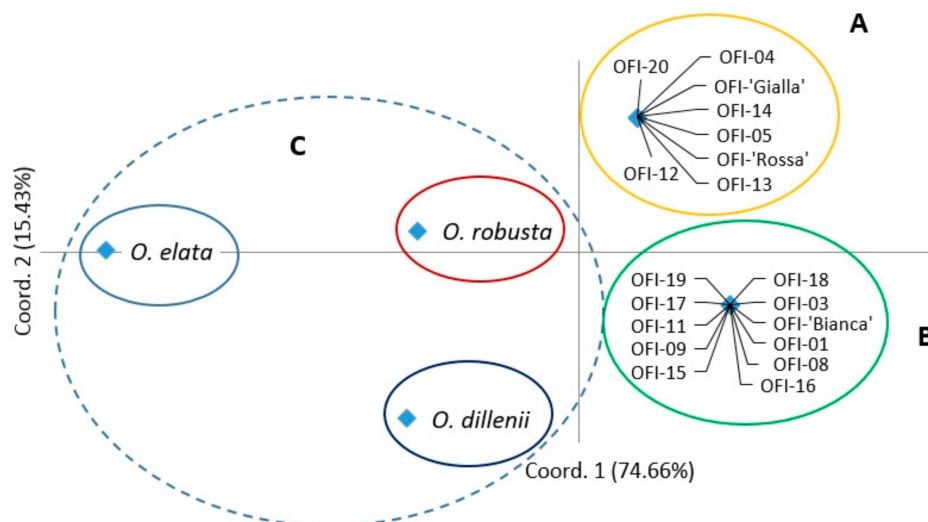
A

OFI-20
OFI-04
OFI-'Gialla'
OFI-14
OFI-05
OFI-'Rossa'
OFI-12
OFI-13

C

Coord. 2 (15.43%)

O. elata

O. robusta

OFI-19
OFI-18
OFI-17
OFI-03
OFI-11
OFI-'Bianca'
OFI-09
OFI-01
OFI-08
OFI-15
OFI-16

B

O. dillenii

Coord. 1 (74.66%)